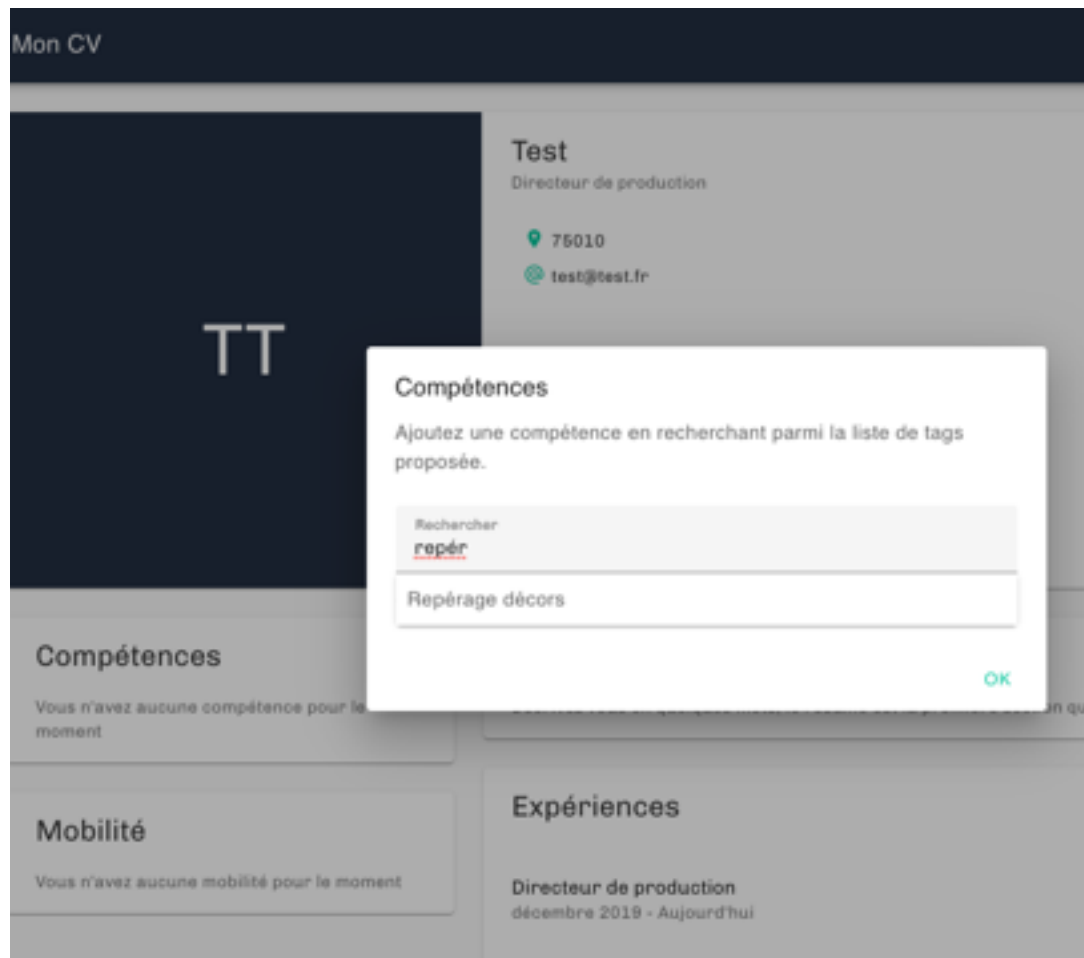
Mon CV

TT

Test
Directeur de production

75010
test@test.fr

Compétences

Ajoutez une compétence en recherchant parmi la liste de tags proposée.

Rechercher
repér

Repérage décors

OK

Compétences

Vous n'avez aucune compétence pour le moment

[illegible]

Mobilité

Vous n'avez aucune mobilité pour le moment

Expériences

Directeur de production
décembre 2019 - Aujourd'hui